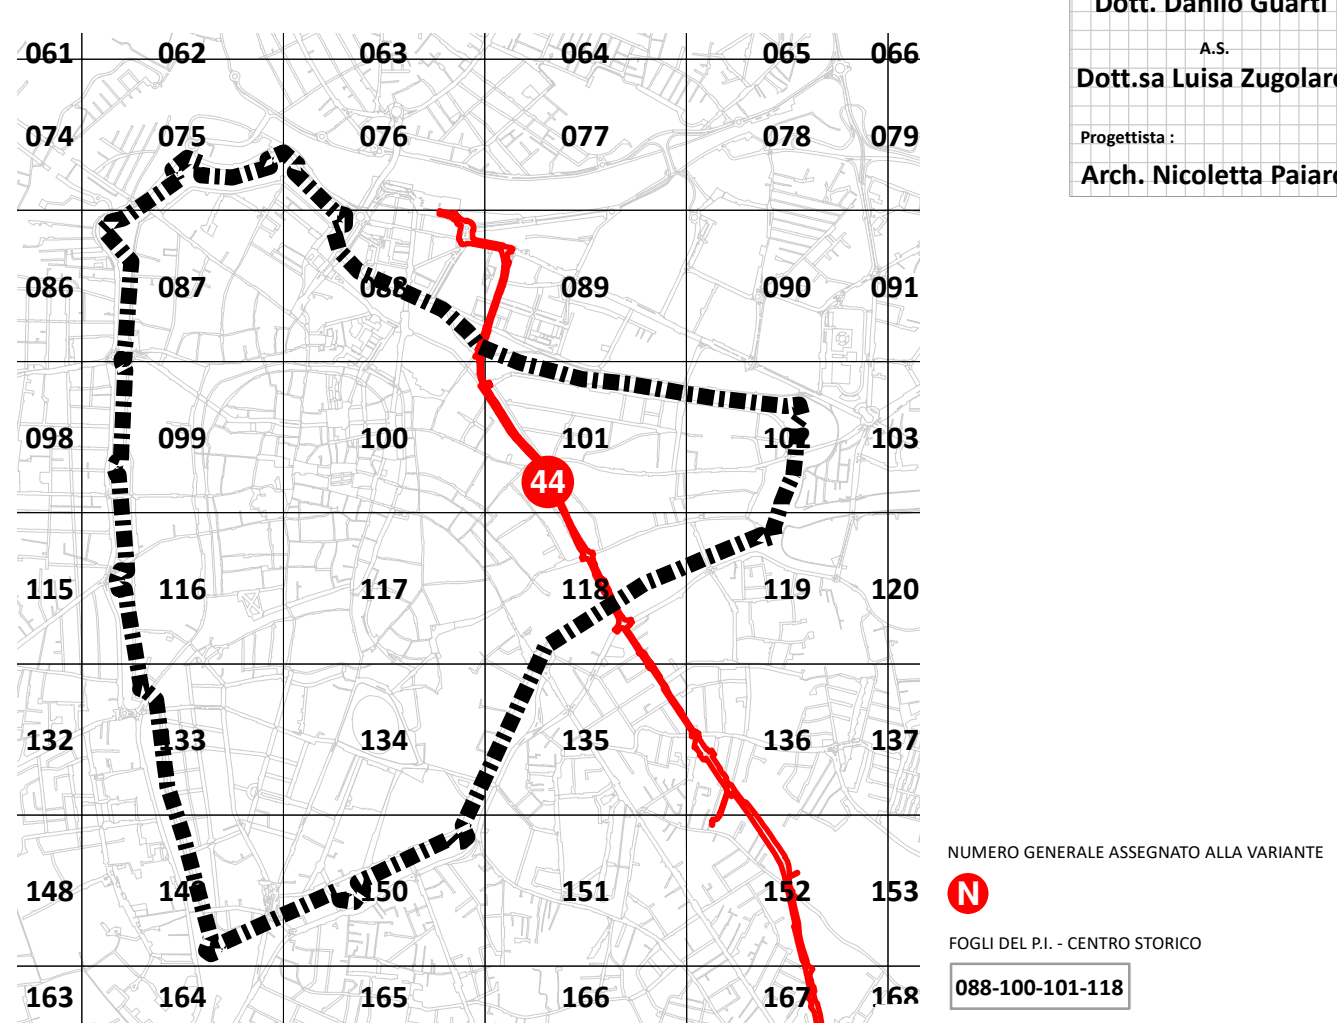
Dott. Danilo Guarti

A.S.

Dott.sa Luisa Zugolar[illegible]

Progettista :

Arch. Nicoletta Paiar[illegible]

061 062 063 064 065 066
074 075 076 077 078 079
086 087 088 089 090 091
098 099 100 101 102 103
44
115 116 117 118 119 120
132 133 134 135 136 137
148 149 150 151 152 153
163 164 165 166 167 168

NUMERO GENERALE ASSEGNATO ALLA VARIANTE

N

FOGLI DEL P.I. - CENTRO STORICO

088-100-101-118